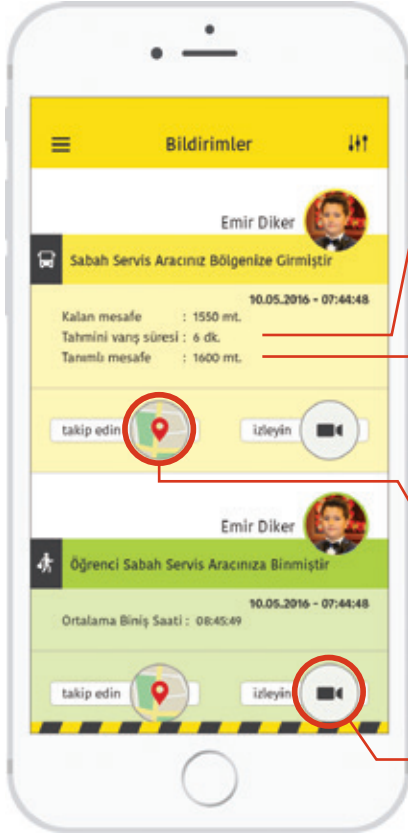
Bildirimler

Emir Diker

Sabah Servis Aracınız Bölgenize Girmiştir

10.05.2016 - 07:44:48

Kalan mesafe : 1550 mt.

Tahmini varış süresi : 6 dk.

Tanımlı mesafe : 1600 mt.

takip edin

izleyin

Emir Diker

Öğrenci Sabah Servis Aracınıza Binmiştir

10.05.2016 - 07:44:48

Ortalama Biniş Saati : 08:45:49

takip edin

izleyin